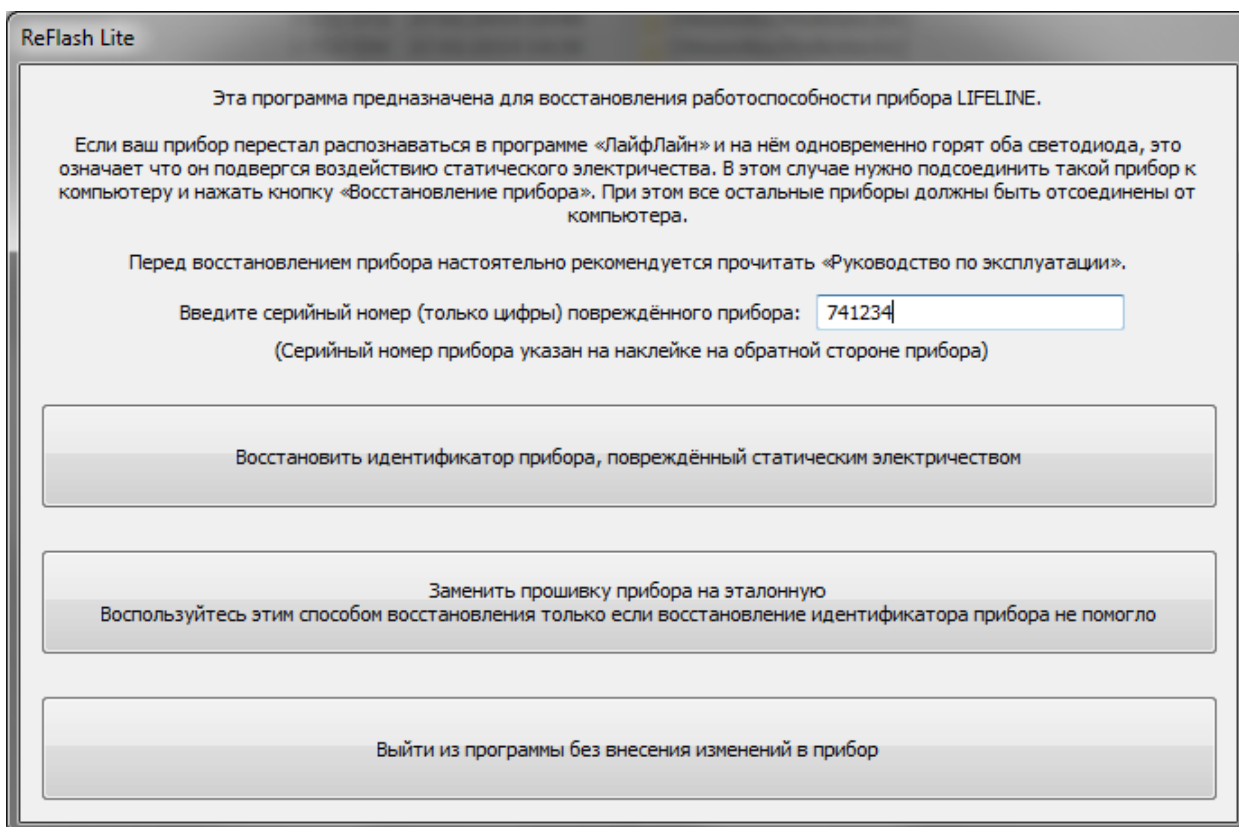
ReFlash Lite

Эта программа предназначена для восстановления работоспособности прибора LIFELINE.

Если ваш прибор перестал распознаваться в программе «ЛайфЛайн» и на нём одновременно горят оба светодиода, это означает что он подвергся воздействию статического электричества. В этом случае нужно подсоединить такой прибор к компьютеру и нажать кнопку «Восстановление прибора». При этом все остальные приборы должны быть отсоединены от компьютера.

Перед восстановлением прибора настоятельно рекомендуется прочитать «Руководство по эксплуатации».

Введите серийный номер (только цифры) повреждённого прибора: 741234

(Серийный номер прибора указан на наклейке на обратной стороне прибора)

Восстановить идентификатор прибора, повреждённый статическим электричеством

Заменить прошивку прибора на эталонную
Воспользуйтесь этим способом восстановления только если восстановление идентификатора прибора не помогло

Выйти из программы без внесения изменений в прибор